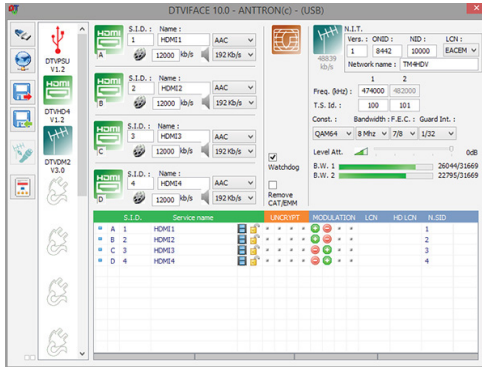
DTVIFACE 10.0 - ANTTRON(c) - (USB)

DTVPSU V1.2

DTVHD4 V1.2

DTVDM2 V3.0

HDMI A S.I.D. : 1 Name : HDMI1 AAC 12000 kb/s 192 Kb/s

HDMI B S.I.D. : 2 Name : HDMI2 AAC 12000 kb/s 192 Kb/s

HDMI C S.I.D. : 3 Name : HDMI3 AAC 12000 kb/s 192 Kb/s

HDMI D S.I.D. : 4 Name : HDMI4 AAC 12000 kb/s 192 Kb/s

Watchdog

Remove CAT/EMM

48839 kb/s

N.I.T.
Vers. : 1 ONID : 8442 NID : 10000 LCN : EACEM
Network name : TM4HDV

1 2
Freq. (kHz) : 474000 482000
T.S. Id. : 100 101
Const. : QAM64 Bandwidth : 8 Mhz F.E.C. : 7/8 Guard Int. : 1/32
Level Att. 0dB
B.W. 1 26044/31669
B.W. 2 22795/31669

| | S.I.D. | Service name | UNCRYPT | MODULATION | LCN | HD LCN | N.SID |
|---|---|---|---|---|---|---|---|
| A | 1 | HDMI1 | | | | | 1 |
| B | 2 | HDMI2 | | | | | 2 |
| C | 3 | HDMI3 | | | | | 3 |
| D | 4 | HDMI4 | | | | | 4 |